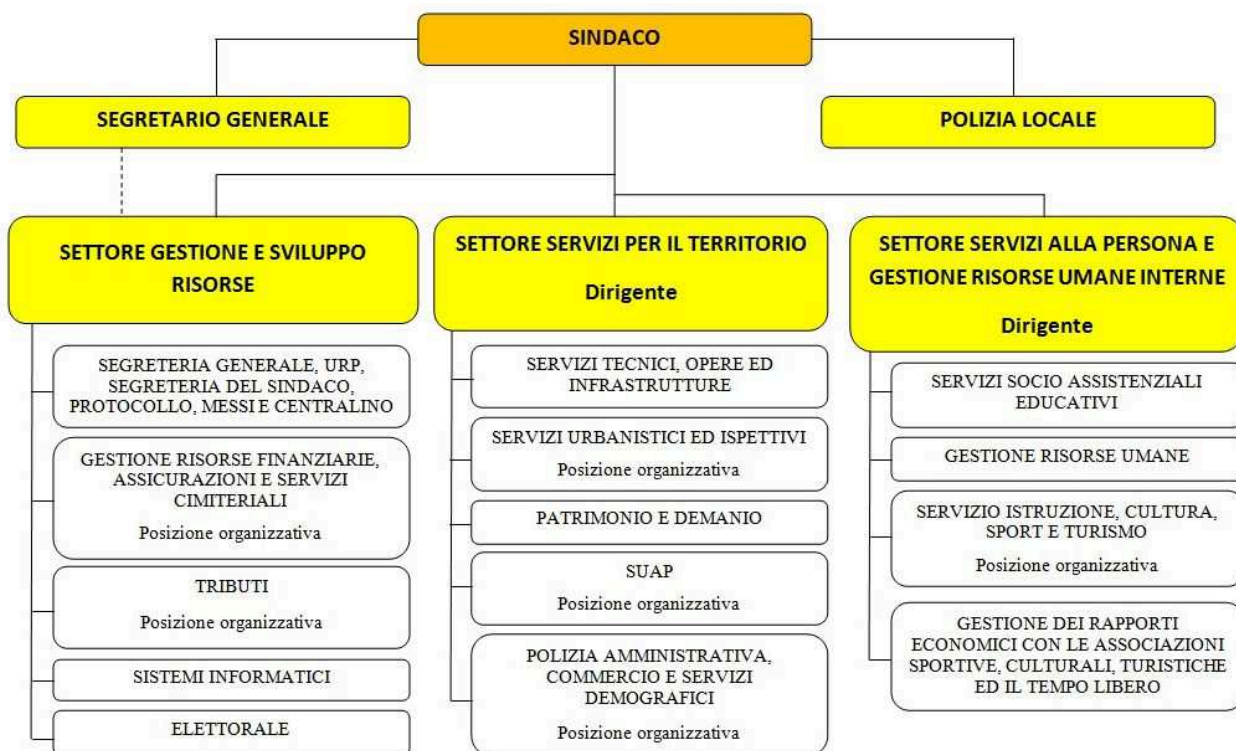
SINDACO

SEGRETARIO GENERALE

POLIZIA LOCALE

SETTORE GESTIONE E SVILUPPO RISORSE

SEGRETERIA GENERALE, URP, SEGRETERIA DEL SINDACO, PROTOCOLLO, MESSI E CENTRALINO

GESTIONE RISORSE FINANZIARIE, ASSICURAZIONI E SERVIZI CIMITERIALI

Posizione organizzativa

TRIBUTI

Posizione organizzativa

SISTEMI INFORMATICI

ELETTORALE

SETTORE SERVIZI PER IL TERRITORIO

Dirigente

SERVIZI TECNICI, OPERE ED INFRASTRUTTURE

SERVIZI URBANISTICI ED ISPETTIVI

Posizione organizzativa

PATRIMONIO E DEMANIO

SUAP

Posizione organizzativa

POLIZIA AMMINISTRATIVA, COMMERCIO E SERVIZI DEMOGRAFICI

Posizione organizzativa

SETTORE SERVIZI ALLA PERSONA E GESTIONE RISORSE UMANE INTERNE

Dirigente

SERVIZI SOCIO ASSISTENZIALI EDUCATIVI

GESTIONE RISORSE UMANE

SERVIZIO ISTRUZIONE, CULTURA, SPORT E TURISMO

Posizione organizzativa

GESTIONE DEI RAPPORTI ECONOMICI CON LE ASSOCIAZIONI SPORTIVE, CULTURALI, TURISTICHE ED IL TEMPO LIBERO